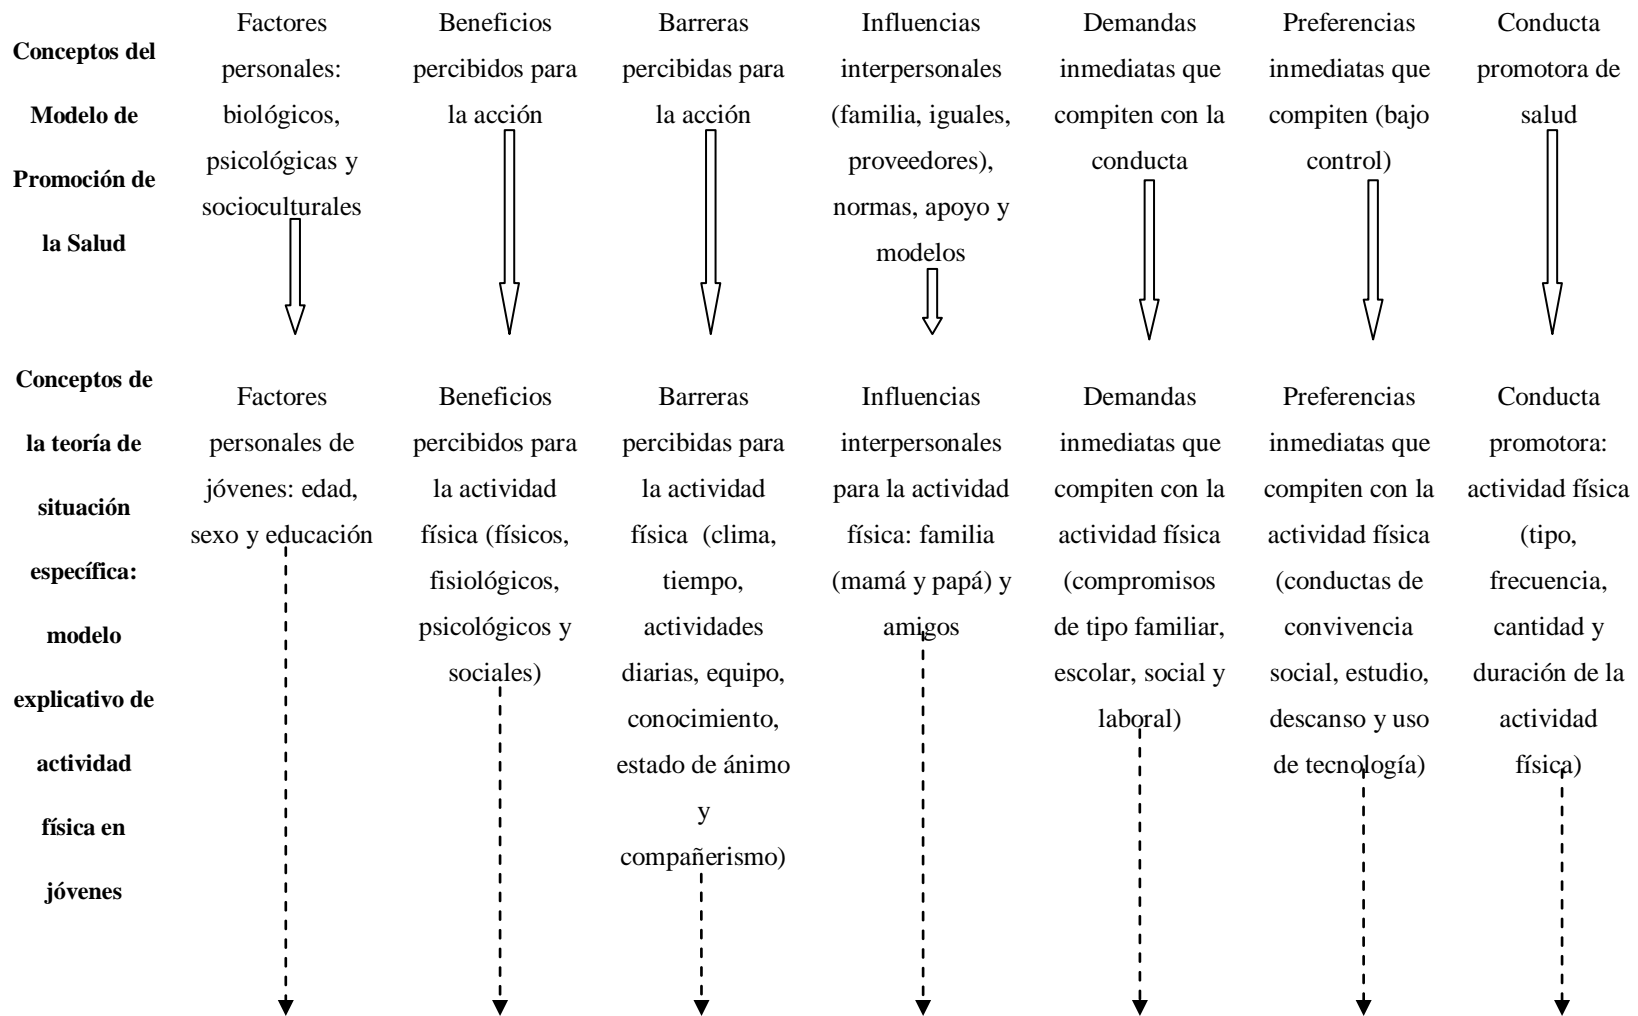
**Conceptos del Modelo de Promoción de la Salud**

Factores personales: biológicos, psicológicas y socioculturales

Beneficios percibidos para la acción

Barreras percibidas para la acción

Influencias interpersonales (familia, iguales, proveedores), normas, apoyo y modelos

Demandas inmediatas que compiten con la conducta

Preferencias inmediatas que compiten (bajo control)

Conducta promotora de salud

**Conceptos de la teoría de situación específica: modelo explicativo de actividad física en jóvenes**

Factores personales de jóvenes: edad, sexo y educación

Beneficios percibidos para la actividad física (físicos, fisiológicos, psicológicos y sociales)

Barreras percibidas para la actividad física (clima, tiempo, actividades diarias, equipo, conocimiento, estado de ánimo y compañerismo)

Influencias interpersonales para la actividad física: familia (mamá y papá) y amigos

Demandas inmediatas que compiten con la actividad física (compromisos de tipo familiar, escolar, social y laboral)

Preferencias inmediatas que compiten con la actividad física (conductas de convivencia social, estudio, descanso y uso de tecnología)

Conducta promotora: actividad física (tipo, frecuencia, cantidad y duración de la actividad física)